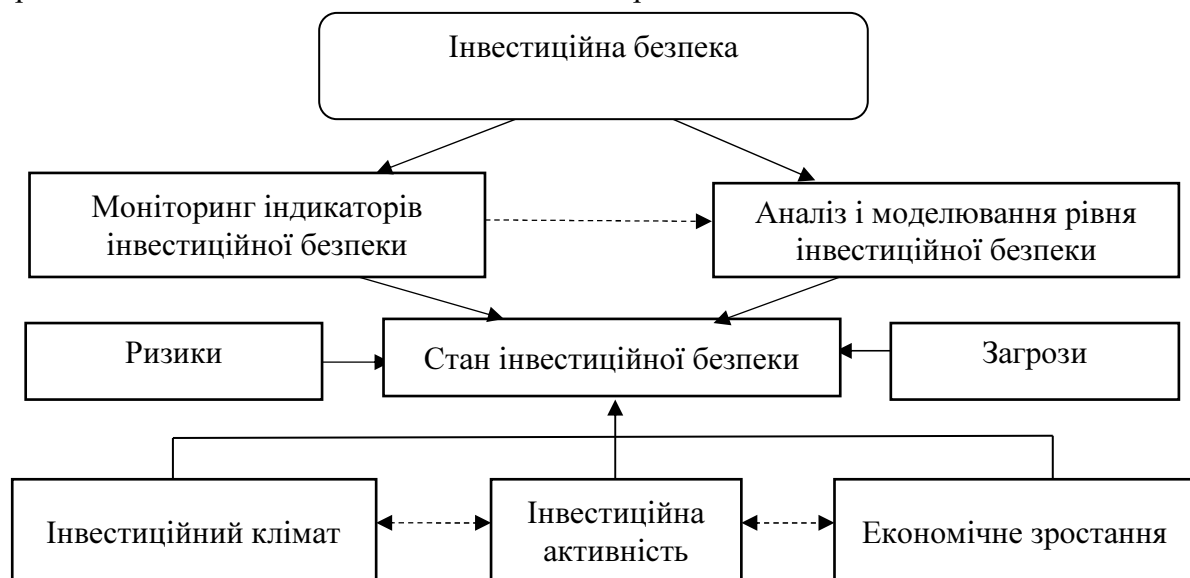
Інвестиційна безпека

Моніторинг індикаторів інвестиційної безпеки

Аналіз і моделювання рівня інвестиційної безпеки

Ризики

Стан інвестиційної безпеки

Загрози

Інвестиційний клімат

Інвестиційна активність

Економічне зростання